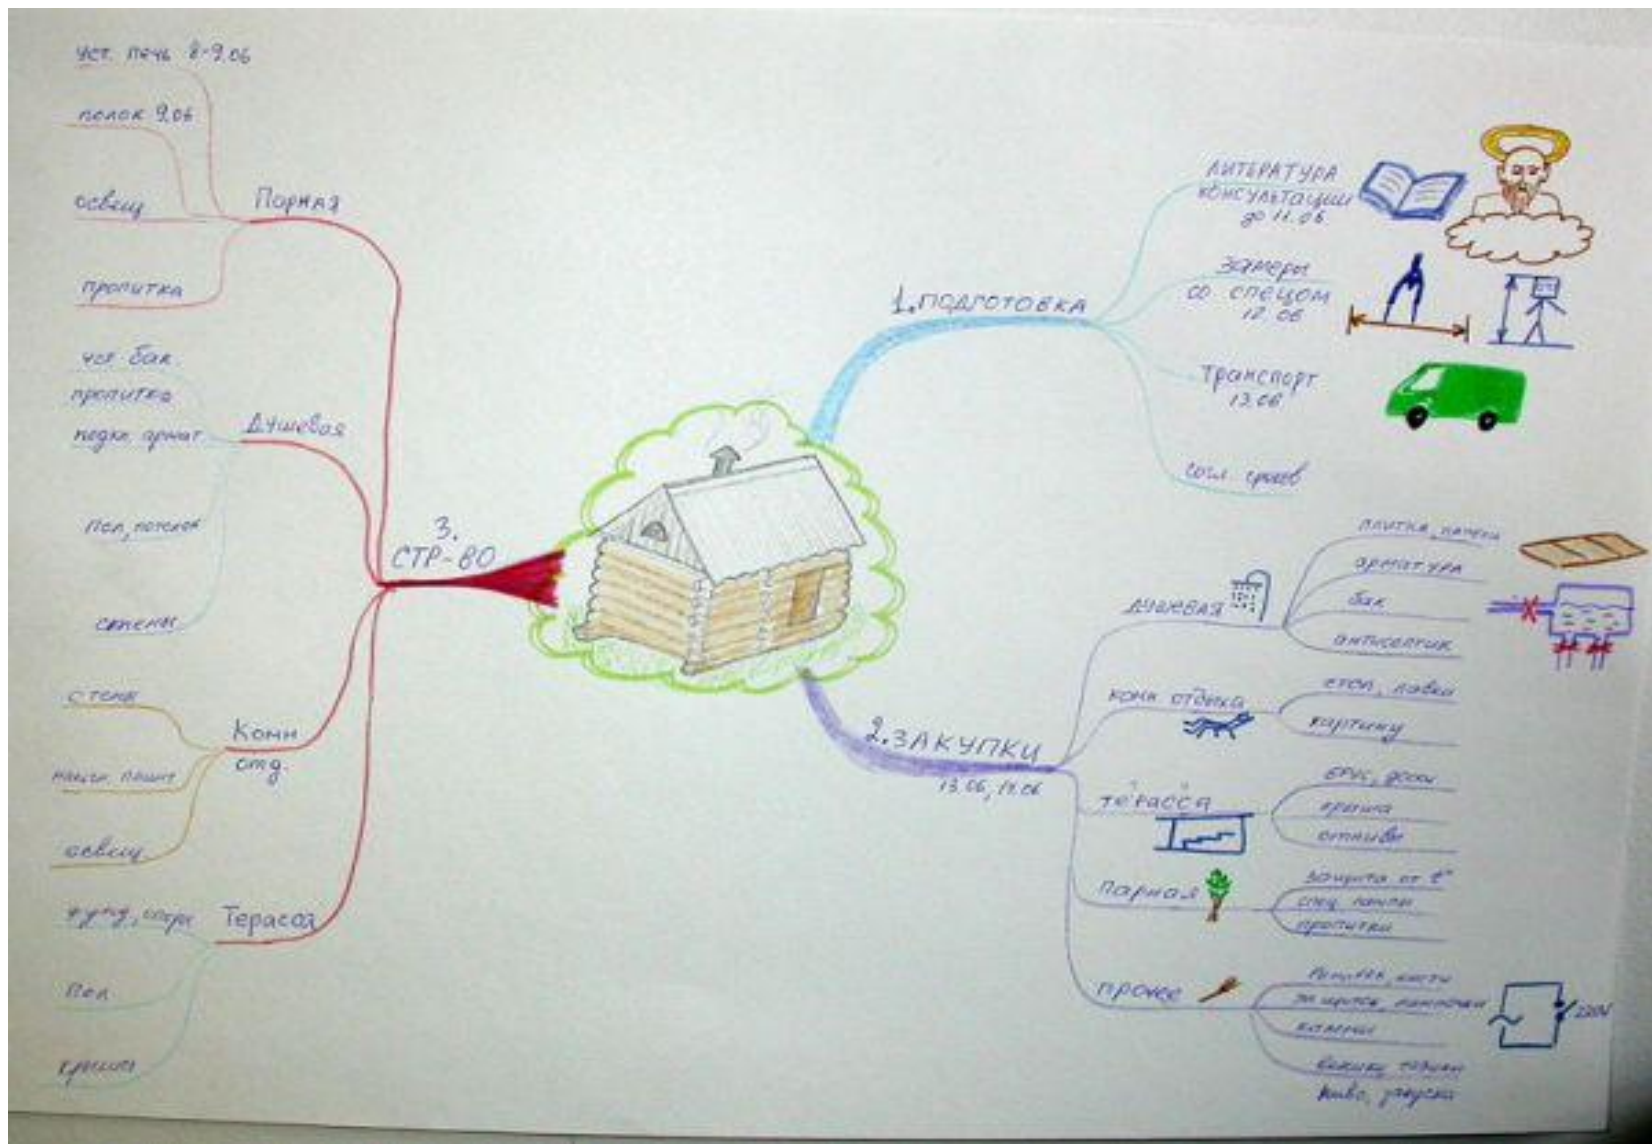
уст. печь 8-9.06

полок 9.06

освещ

Парная

пропитка

уст бак

пропитка

подкл арнат

Душевая

пол, потолок

стены

3. СТР-ВО

стены

Комн отд.

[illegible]

освещ

фунд, опоры

Терасса

пол

крыша

1. ПОДГОТОВКА

ЛИТЕРАТУРА КОНСУЛЬТАЦИИ до 11.06

Замеры со спецом 12.06

Транспорт 13.06

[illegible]

2. ЗАКУПКИ 13.06, 19.06

Душевая

плитка, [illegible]

арматура

бак

антисептик

Комн отдыха

стол, лавки

картину

Терасса

брус, доски

крыша

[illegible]

Парная

защита от t°

спец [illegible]

пропитки

прочее

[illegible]

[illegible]

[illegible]

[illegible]

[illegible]

220V